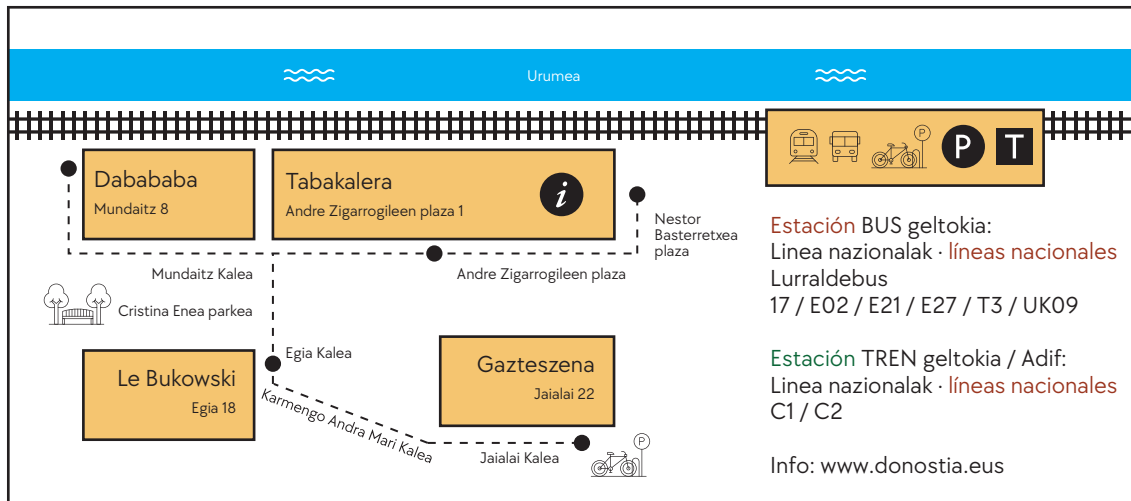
Urumea

P T

Dabababa
Mundaitz 8

Tabakalera
Andre Zigarrogileen plaza 1

i

Nestor Basterretxea plaza

Mundaitz Kalea

Andre Zigarrogileen plaza

Cristina Enea parkea

Egia Kalea

Le Bukowski
Egia 18

Gazteszena
Jaialai 22

Karmengo Andra Mari Kalea

Jaialai Kalea

P

P

Estación BUS geltokia:
Linea nazionalak · líneas nacionales
Lurraldebus
17 / E02 / E21 / E27 / T3 / UK09

Estación TREN geltokia / Adif:
Linea nazionalak · líneas nacionales
C1 / C2

Info: www.donostia.eus